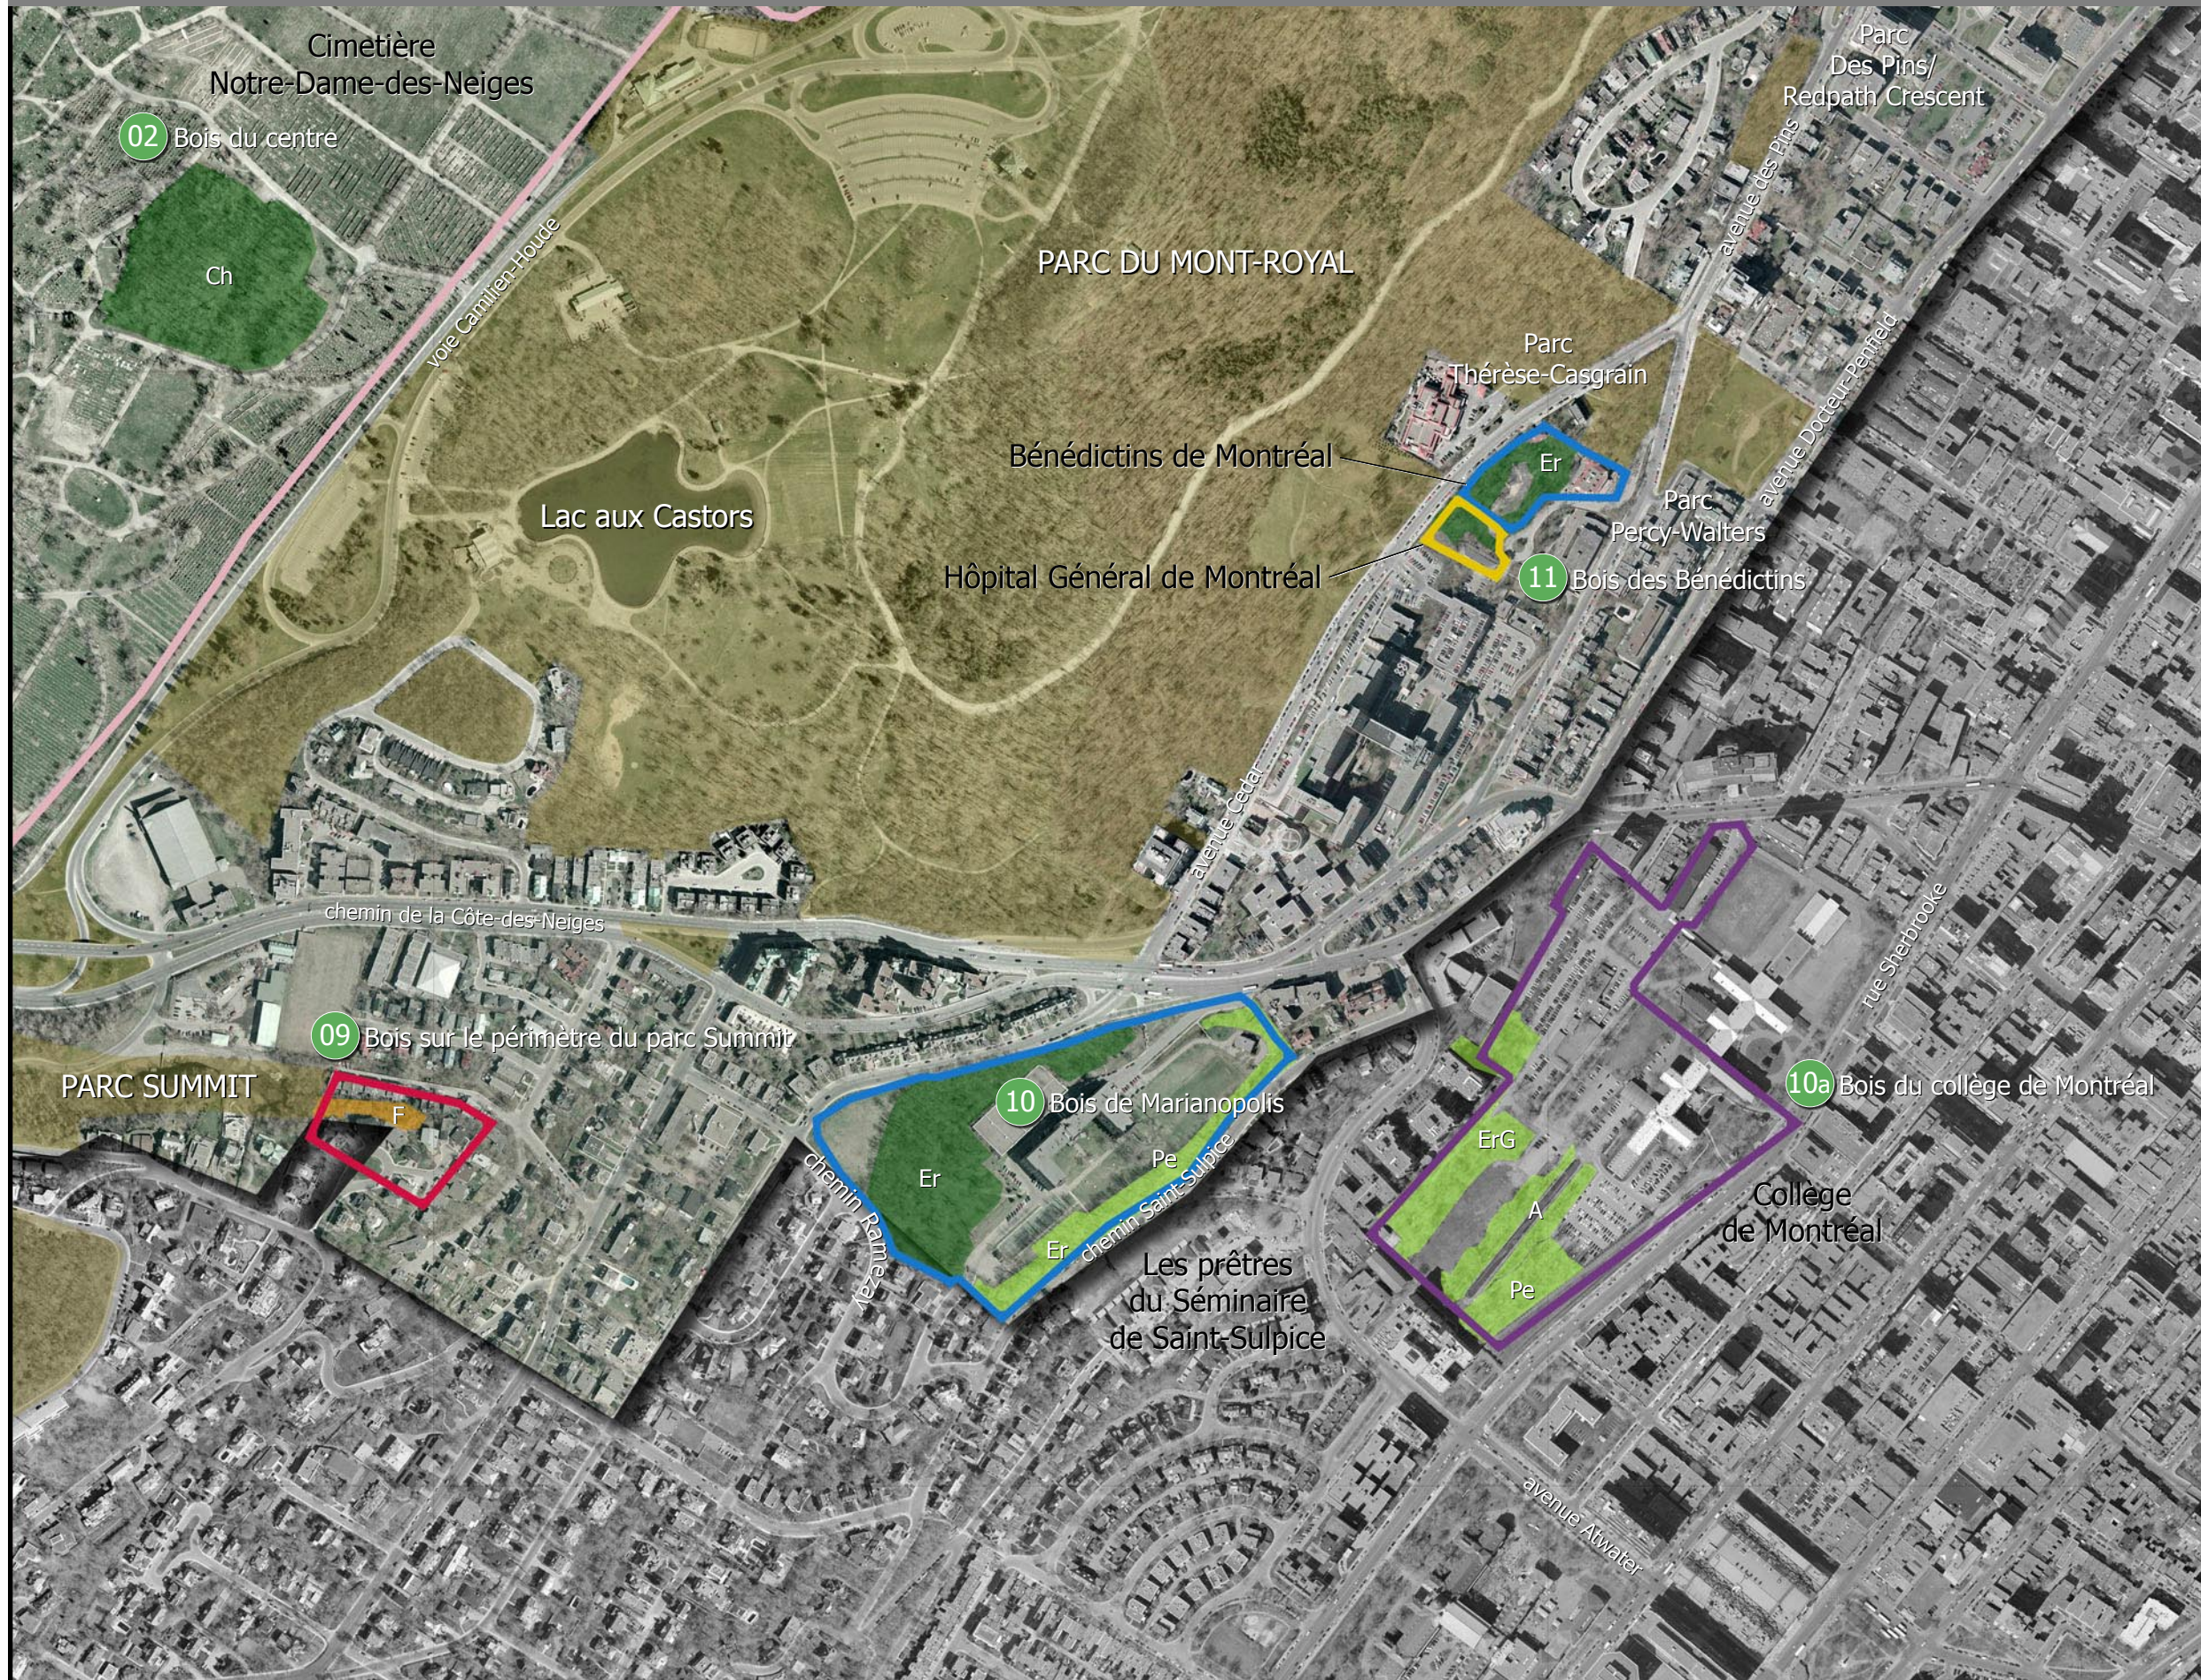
Cimetière Notre-Dame-des-Neiges

02 Bois du centre

Ch

voie Camillien-Houde

PARC DU MONT-ROYAL

Parc Des Pins/ Redpath Crescent

avenue des Pins

avenue Docteur-Penfield

Parc Thérèse-Casgrain

Bénédictins de Montréal

Er

Lac aux Castors

Parc Percy-Walters

Hôpital Général de Montréal

11 Bois des Bénédictins

avenue Cedar

chemin de la Côte-des-Neiges

09 Bois sur le périmètre du parc Summit

PARC SUMMIT

F

10 Bois de Marianopolis

Er

Pe

Er

chemin Saint-Sulpice

chemin Remembrance

rue Sherbrooke

10a Bois du collège de Montréal

ErG

A

Pe

Collège de Montréal

Les prêtres du Séminaire de Saint-Sulpice

avenue Atwater